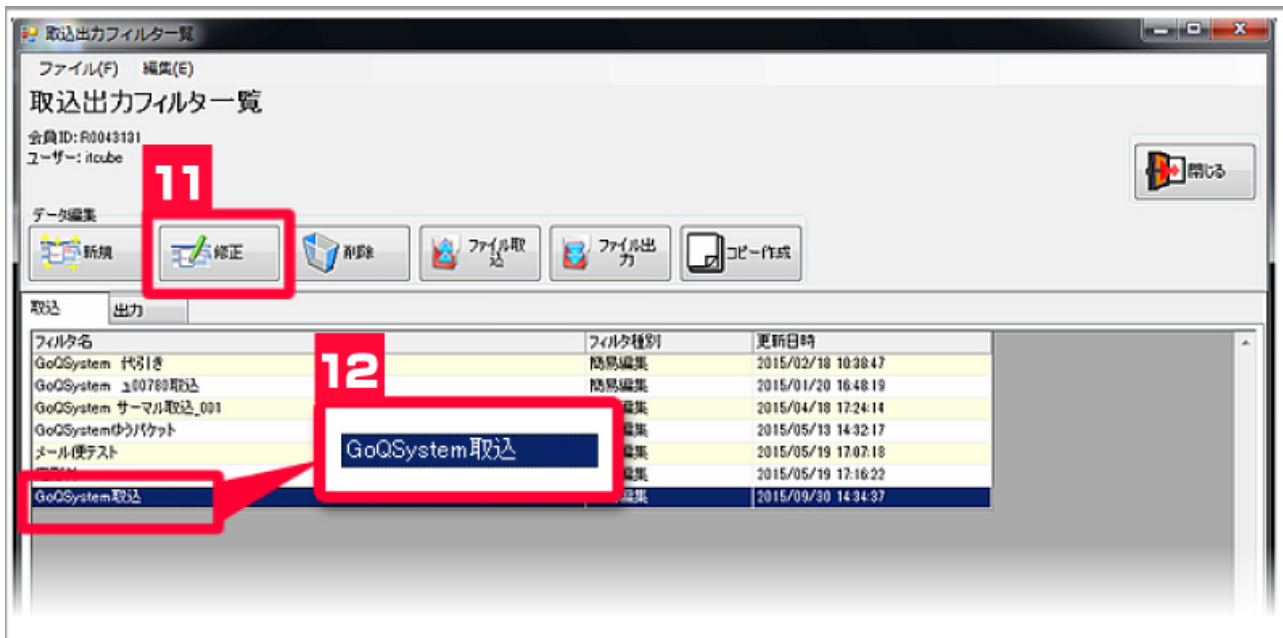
取込出力フィルター一覧

ファイル(F) 編集(E)

取込出力フィルター一覧

会員ID: R0043131
ユーザー: itcube

閉じる

11

データ編集

新規 修正 削除 ファイル取込 ファイル出力 コピー作成

取込 出力

| フィルタ名 | フィルタ種別 | 更新日時 |
|---|---|---|
| GoQSystem 代引き | 簡易編集 | 2015/02/18 10:38:47 |
| GoQSystem ヱ00780取込 | 簡易編集 | 2015/01/20 16:48:19 |
| GoQSystem サーマル取込_001 | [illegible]集 | 2015/04/18 17:24:14 |
| GoQSystemゆうパケット | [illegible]集 | 2015/05/13 14:32:17 |
| メール便テスト | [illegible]集 | 2015/05/19 17:07:18 |
| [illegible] | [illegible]集 | 2015/05/19 17:16:22 |
| GoQSystem取込 | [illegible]集 | 2015/09/30 14:34:37 |

12

GoQSystem取込